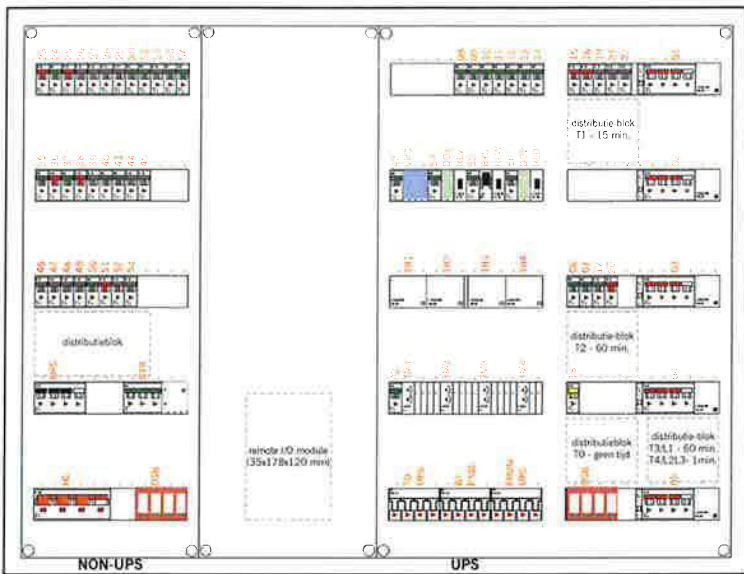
distributie-blok
T1 = 15 min.

distributieblok

distributie-blok
T2 - 60 min.

remote I/O module
(35x178x120 mm)

distributieblok
T0 - geen tijd

distributie-blok
T3/L1 - 60 min.
T4/L2/L3 - 1 min.

NON-UPS

UPS